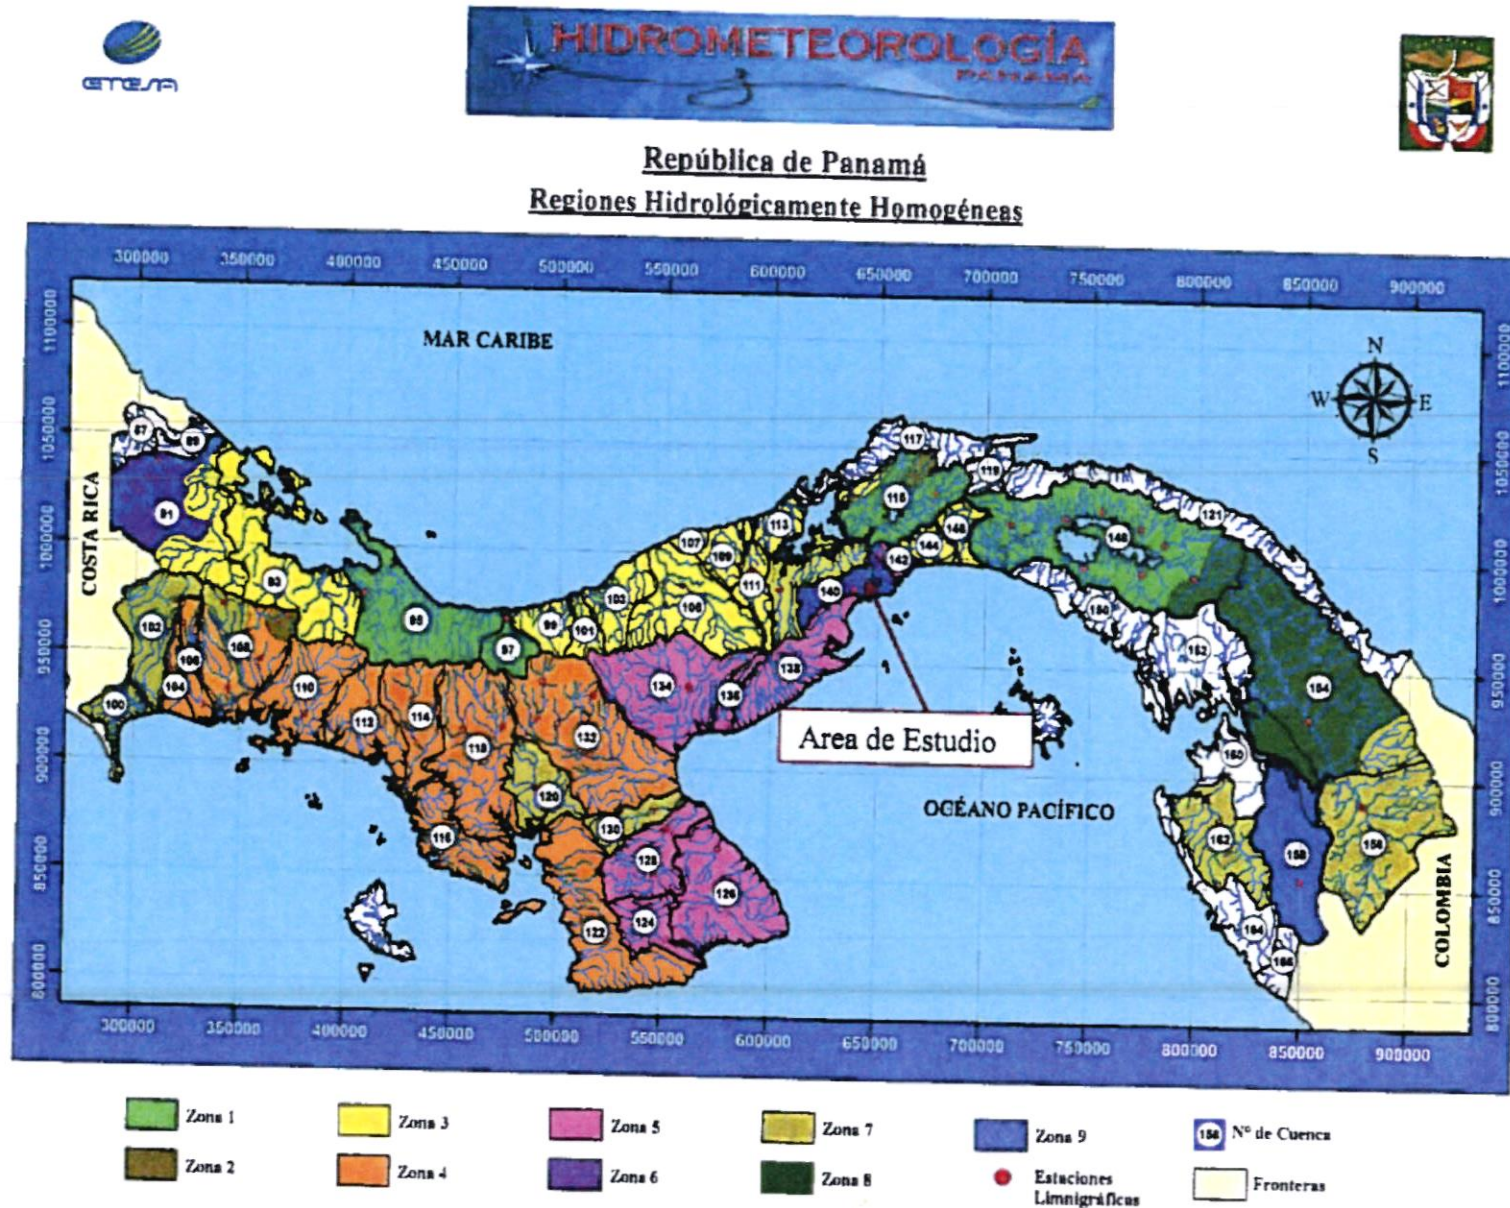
ETESA

HIDROMETEOROLOGÍA
PANAMÁ

República de Panamá
Regiones Hidrológicamente Homogéneas

300000 350000 400000 450000 500000 550000 600000 650000 700000 750000 800000 850000 900000

1100000 1050000 1000000 950000 900000 850000 800000

MAR CARIBE

N
W E
S

COSTA RICA

87 89 91 93 95 97 99 100 101 102 103 104 105 106 107 108 109 110 111 112 113 114 115 116 117 118 119 120 121 122 124 126 128 130 132 134 136 138 140 142 144 146 148 150 152 154 156 158 160 162 164 166

Area de Estudio

OCÉANO PACÍFICO

COLOMBIA

300000 350000 400000 450000 500000 550000 600000 650000 700000 750000 800000 850000 900000

Zona 1
Zona 2
Zona 3
Zona 4
Zona 5
Zona 6
Zona 7
Zona 8
Zona 9
Estaciones Limnigráficas
156 N° de Cuenca
Fronteras